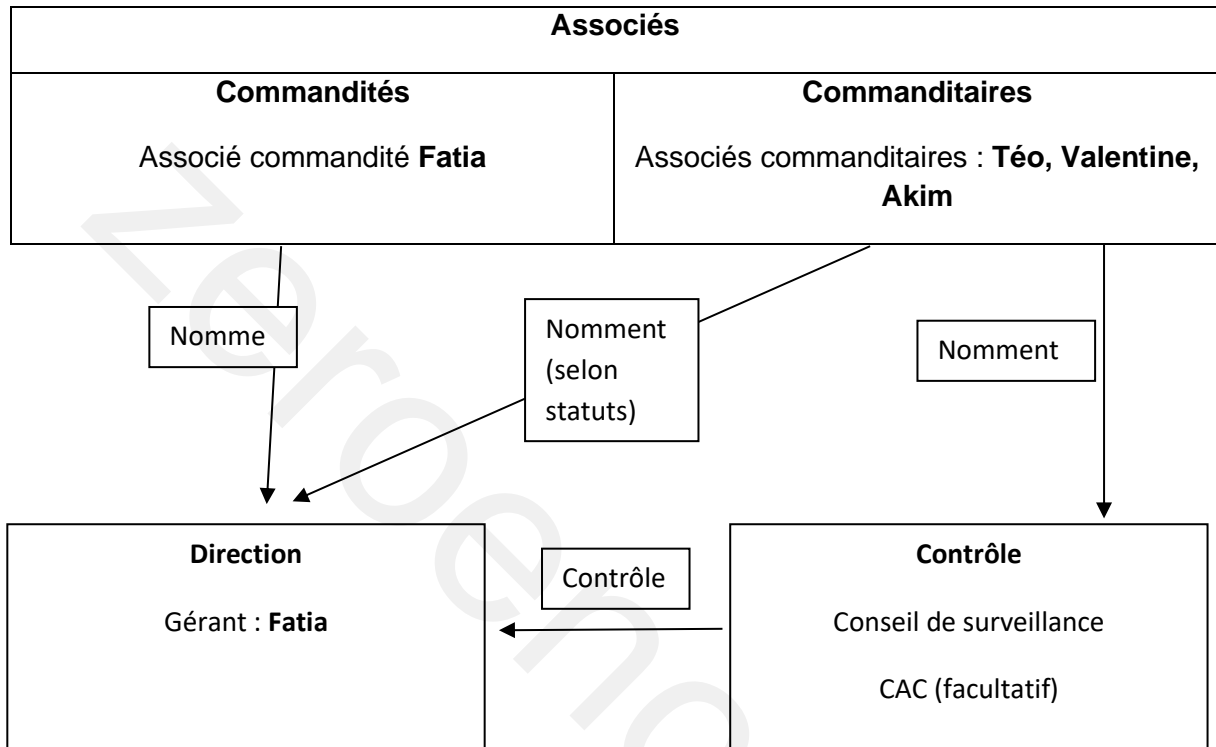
Associés

Commandités

Associé commandité **Fatia**

Commanditaires

Associés commanditaires : **Téo, Valentine, Akim**

Nomme

Nomment (selon statuts)

Nomment

Direction

Gérant : **Fatia**

Contrôle

Contrôle

Conseil de surveillance

CAC (facultatif)

Zeroenc